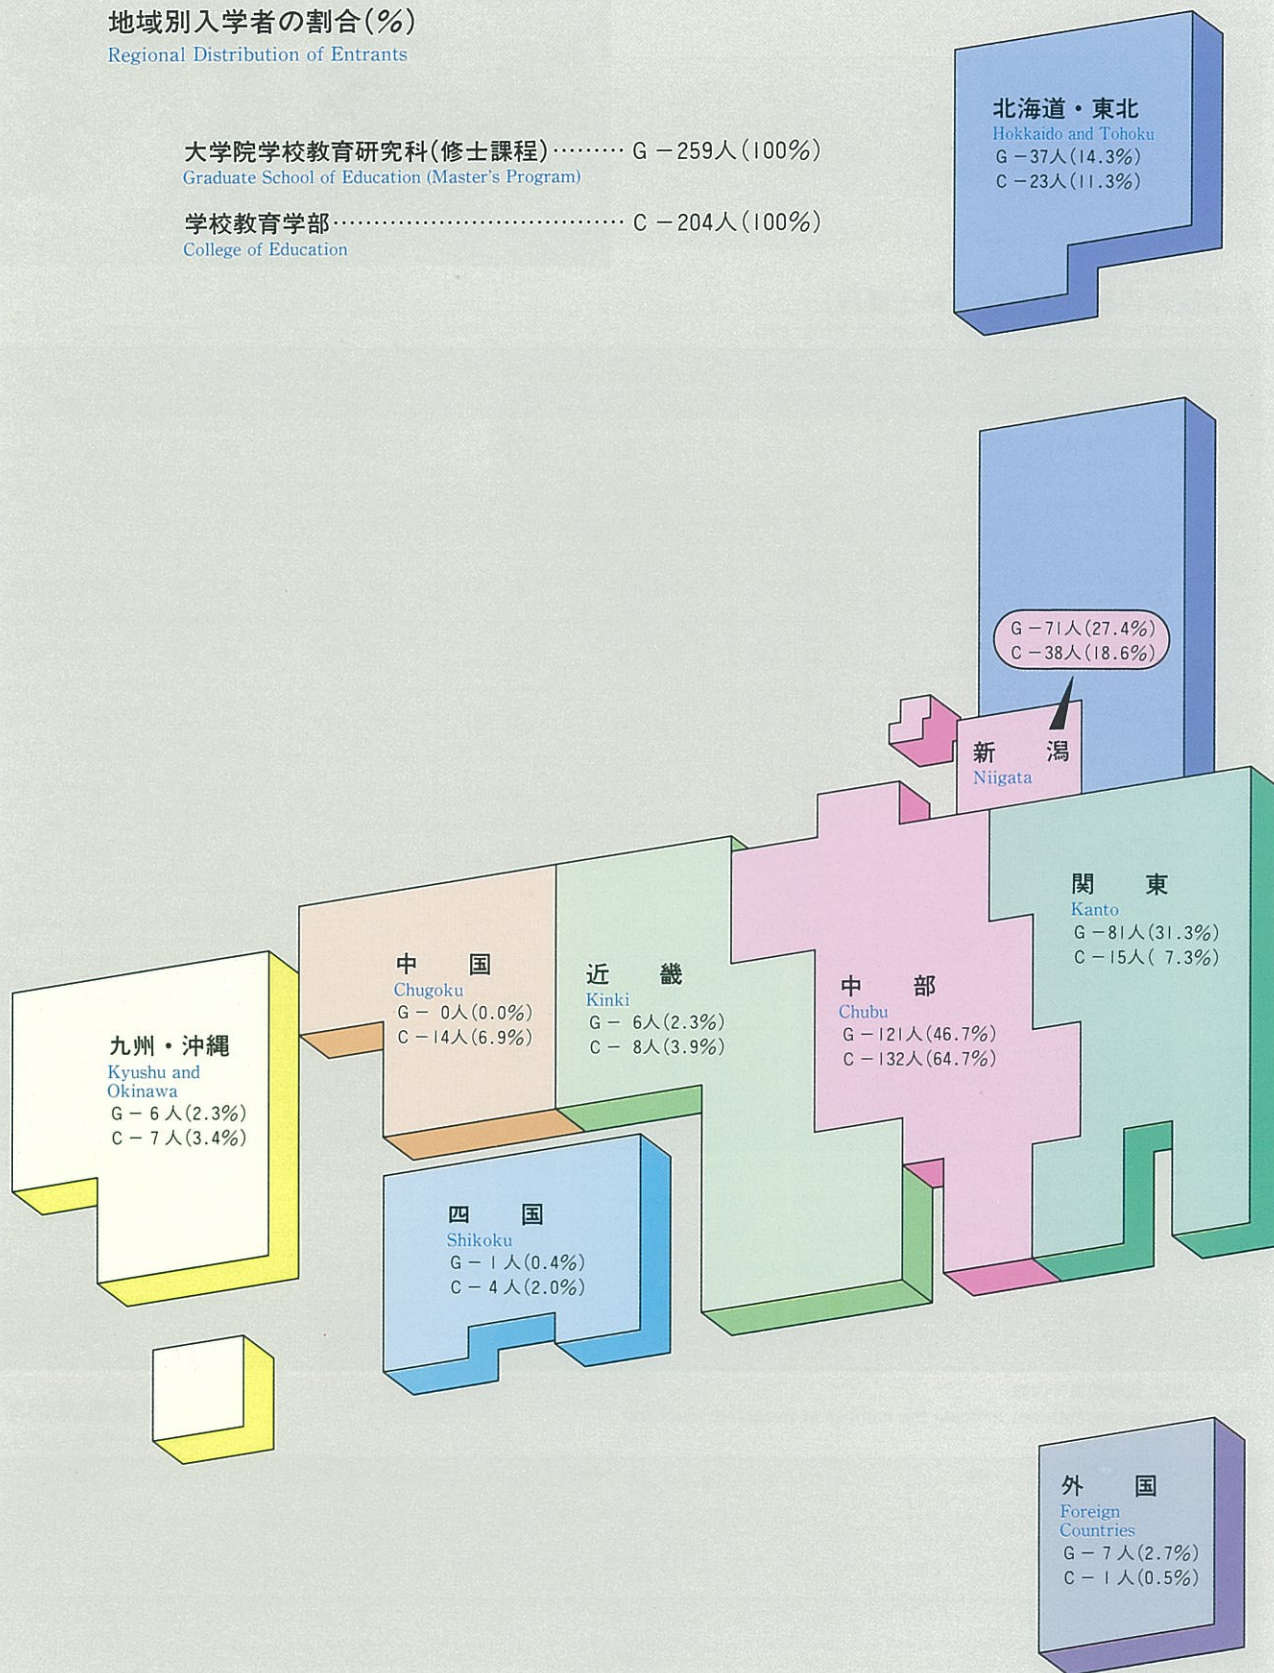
地域別入学者の割合(%)
Regional Distribution of Entrants

大学院学校教育研究科(修士課程)……… G －259人(100%)
Graduate School of Education (Master's Program)

学校教育学部…………………………………… C －204人(100%)
College of Education

北海道・東北
Hokkaido and Tohoku
G －37人(14.3%)
C －23人(11.3%)

G －71人(27.4%)
C －38人(18.6%)

新　潟
Niigata

関　東
Kanto
G －81人(31.3%)
C －15人( 7.3%)

中　国
Chugoku
G － 0人(0.0%)
C －14人(6.9%)

近　畿
Kinki
G － 6人(2.3%)
C － 8人(3.9%)

中　部
Chubu
G －121人(46.7%)
C －132人(64.7%)

九州・沖縄
Kyushu and Okinawa
G － 6 人(2.3%)
C － 7 人(3.4%)

四　国
Shikoku
G － 1 人(0.4%)
C － 4 人(2.0%)

外　国
Foreign Countries
G － 7 人(2.7%)
C － 1 人(0.5%)